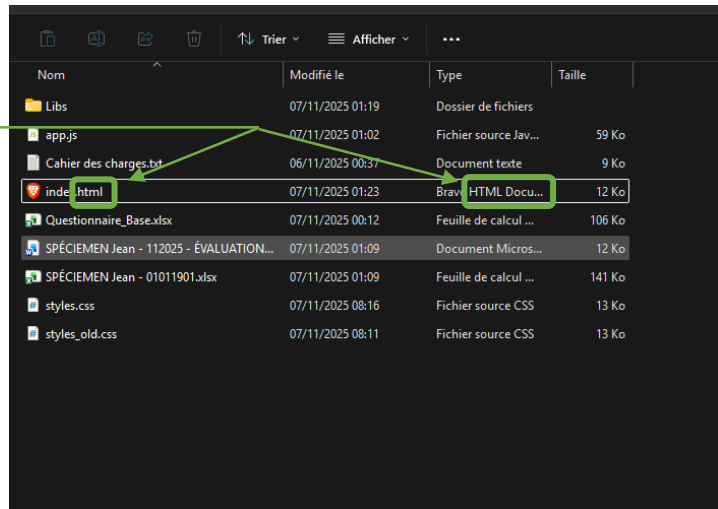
Trier
Afficher
...

| Nom | Modifié le | Type | Taille |
|---|---|---|---|
| Libs | 07/11/2025 01:19 | Dossier de fichiers | |
| app.js | 07/11/2025 01:02 | Fichier source Jav... | 59 Ko |
| Cahier des charges.txt | 06/11/2025 00:37 | Document texte | 9 Ko |
| inde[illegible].html | 07/11/2025 01:23 | Brav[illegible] HTML Docu... | 12 Ko |
| Questionnaire_Base.xlsx | 07/11/2025 00:12 | Feuille de calcul ... | 106 Ko |
| SPÉCIEMEN Jean - 112025 - ÉVALUATION... | 07/11/2025 01:09 | Document Micros... | 12 Ko |
| SPÉCIEMEN Jean - 01011901.xlsx | 07/11/2025 01:09 | Feuille de calcul ... | 141 Ko |
| styles.css | 07/11/2025 08:16 | Fichier source CSS | 13 Ko |
| styles_old.css | 07/11/2025 08:11 | Fichier source CSS | 13 Ko |